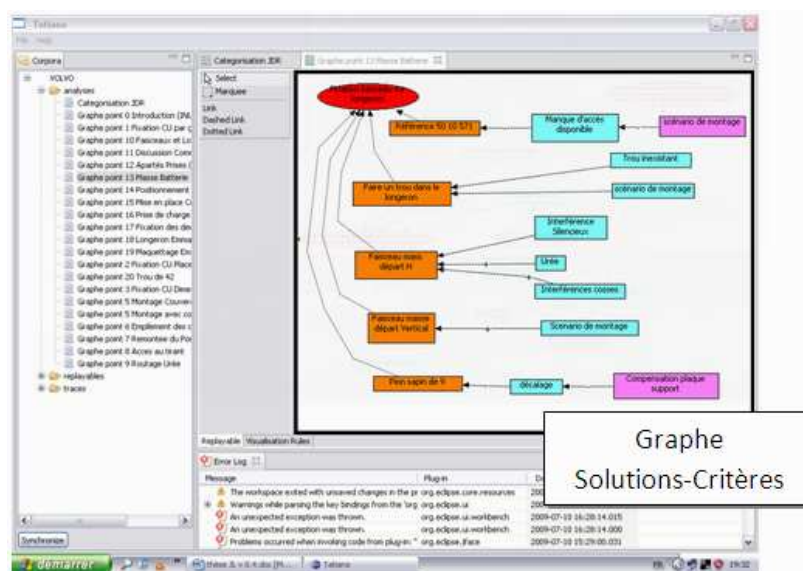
Tatiana
File Help

Corpora
VOLVO
analyses
Categorisation JDR
Graphe point 0 Introduction (INL
Graphe point 1 Fixation CU par c
Graphe point 10 Faisceaux et Lo
Graphe point 11 Discussion Com
Graphe point 12 Apartés Prises (
Graphe point 13 Masse Batterie
Graphe point 14 Positionnement
Graphe point 15 Mise en place C
Graphe point 16 Prise de charge
Graphe point 17 Fixation des de
Graphe point 18 Longeron Entrai
Graphe point 19 Plaquettage En
Graphe point 2 Fixation CU Place
Graphe point 20 Trou de 42
Graphe point 3 Fixation CU Deve
Graphe point 5 Montage Couver
Graphe point 5 Montage avec co
Graphe point 6 Emplement des c
Graphe point 7 Remontee du Po
Graphe point 8 Acces au tirant
Graphe point 9 Routage Unke
replayables
traces

Synchronize

Categorisation JDR
Graphe point 13 Masse Batterie

Select
Marquee
Link
Dashed Link
Dotted Link

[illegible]
Référence 50 (0 57)
Manque d'accès disponible
scénario de montage
Trou inexistant
Faire un trou dans le longeron
scénario de montage
Interférence Silencieux
Faisceau masse départ H
Urée
Interférences cosses
Faisceau masse départ Vertical
Scenario de montage
Pion sapin de 9
décalage
Compensation plaque support

Replayable Visualisation Rules

Error Log
Message
Plug-in
The workspace exited with unsaved changes in the pr org.eclipse.core.resources
Warnings while parsing the key bindings from the 'org org.eclipse.ui
An unexpected exception was thrown. org.eclipse.ui.workbench 2009-07-10 16:28:14.015
An unexpected exception was thrown. org.eclipse.ui.workbench 2009-07-10 16:28:14.000
Problems occurred when invoking code from plug-in: " org.eclipse.jface 2009-07-10 15:29:00.031

Graphe
Solutions-Critères

démarrer
Tatiana
19:32